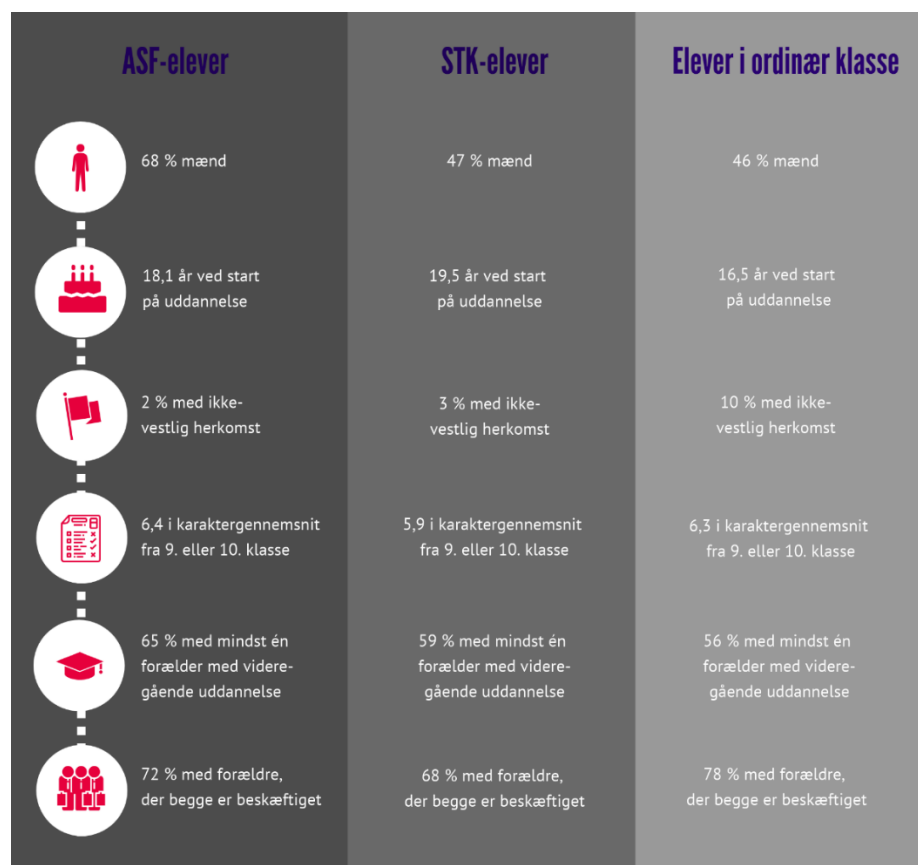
| ASF-elever | STK-elever | Elever i ordinær klasse |
|---|---|---|
| 68 % mænd | 47 % mænd | 46 % mænd |
| 18,1 år ved start på uddannelse | 19,5 år ved start på uddannelse | 16,5 år ved start på uddannelse |
| 2 % med ikke-vestlig herkomst | 3 % med ikke-vestlig herkomst | 10 % med ikke-vestlig herkomst |
| 6,4 i karaktergennemsnit fra 9. eller 10. klasse | 5,9 i karaktergennemsnit fra 9. eller 10. klasse | 6,3 i karaktergennemsnit fra 9. eller 10. klasse |
| 65 % med mindst én forælder med videregående uddannelse | 59 % med mindst én forælder med videregående uddannelse | 56 % med mindst én forælder med videregående uddannelse |
| 72 % med forældre, der begge er beskæftiget | 68 % med forældre, der begge er beskæftiget | 78 % med forældre, der begge er beskæftiget |